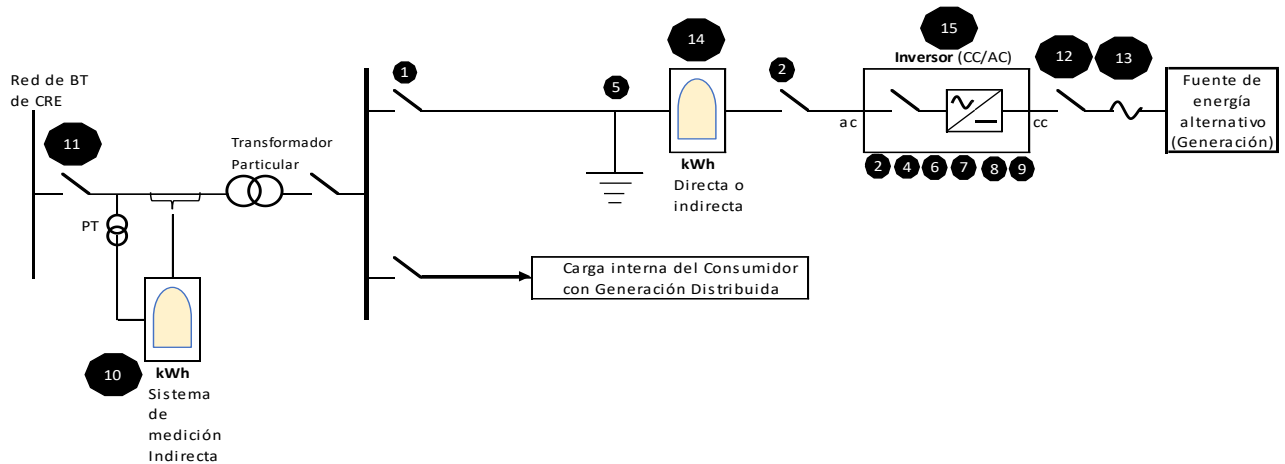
Red de BT de CRE

11

PT

Transformador Particular

10

kWh
Sistema de medición Indirecta

1

5

14

kWh
Directa o indirecta

2

15

Inversor (CC/AC)

ac

cc

2 4 6 7 8 9

12 13

Fuente de energía alternativo (Generación)

Carga interna del Consumidor con Generación Distribuida